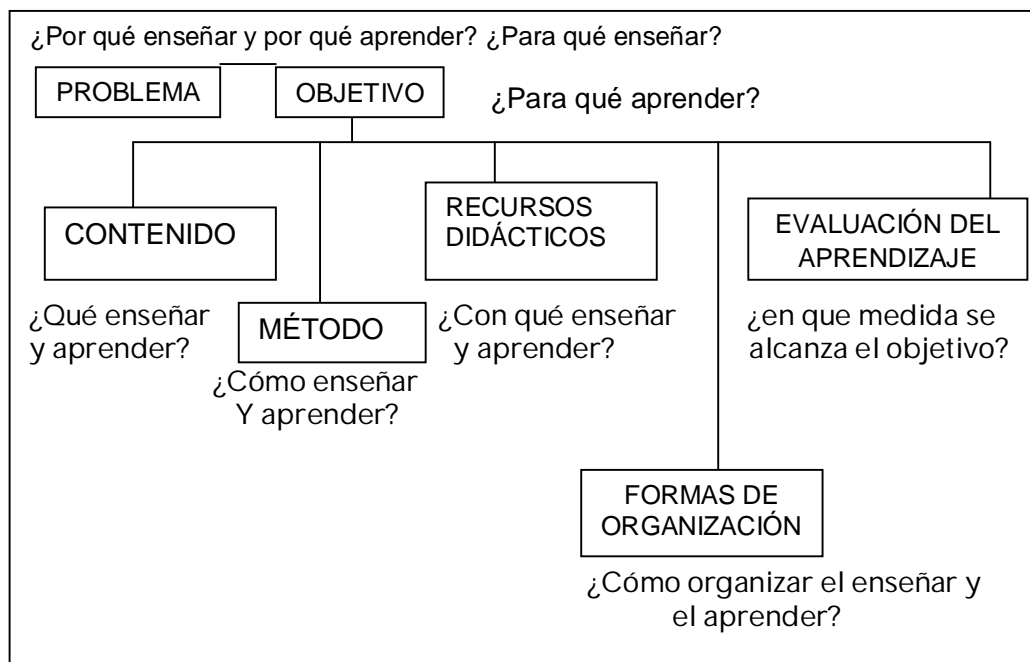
¿Por qué enseñar y por qué aprender? ¿Para qué enseñar?

PROBLEMA

OBJETIVO

¿Para qué aprender?

CONTENIDO

¿Qué enseñar y aprender?

MÉTODO

¿Cómo enseñar Y aprender?

RECURSOS DIDÁCTICOS

¿Con qué enseñar y aprender?

EVALUACIÓN DEL APRENDIZAJE

¿en que medida se alcanza el objetivo?

FORMAS DE ORGANIZACIÓN

¿Cómo organizar el enseñar y el aprender?